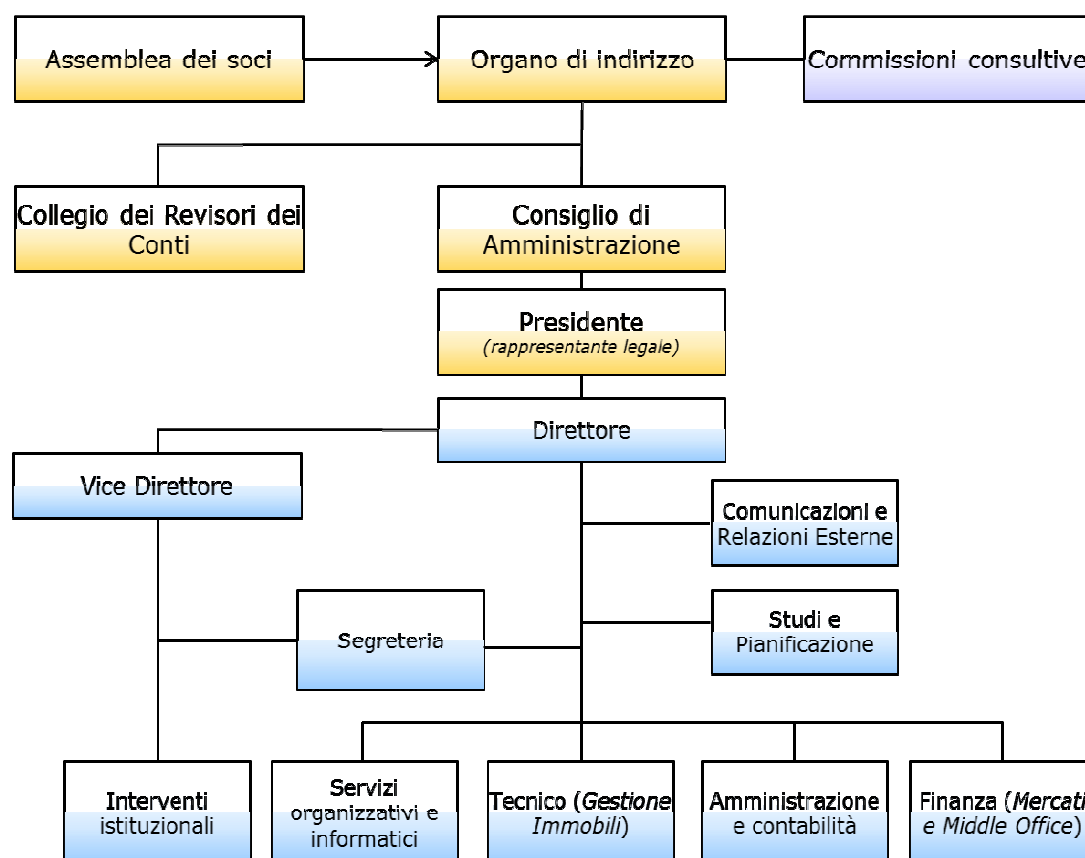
Assemblea dei soci

Organo di indirizzo

Commissioni consultive

Collegio dei Revisori dei Conti

Consiglio di Amministrazione

Presidente
*(rappresentante legale)*

Direttore

Vice Direttore

Comunicazioni e Relazioni Esterne

Segreteria

Studi e Pianificazione

Interventi istituzionali

Servizi organizzativi e informatici

Tecnico (*Gestione Immobili*)

Amministrazione e contabilità

Finanza (*Mercati e Middle Office*)